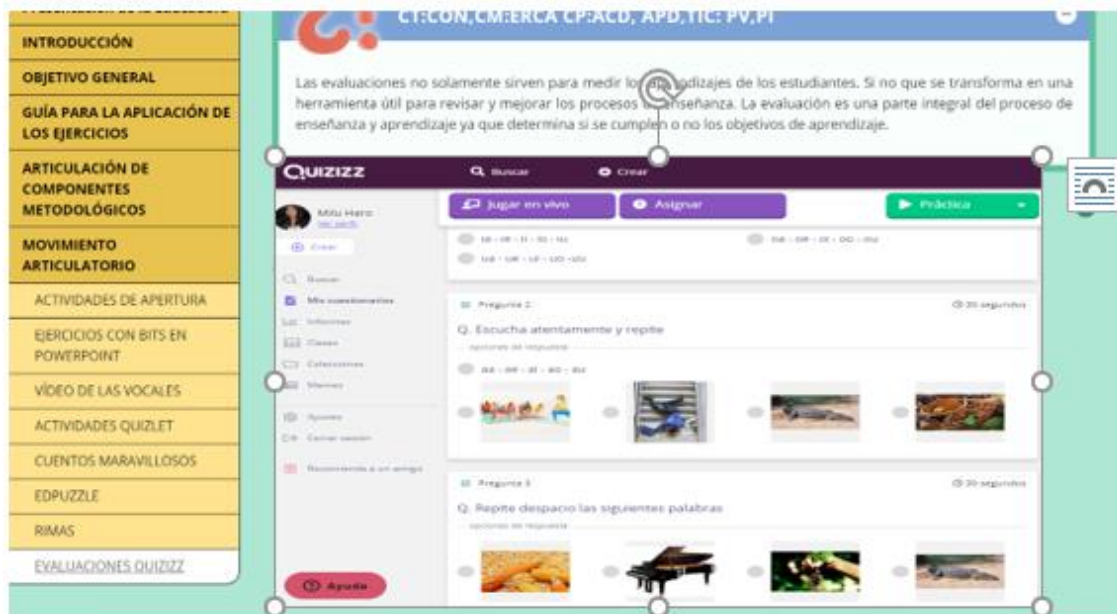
INTRODUCCIÓN

OBJETIVO GENERAL

GUÍA PARA LA APLICACIÓN DE LOS EJERCICIOS

ARTICULACIÓN DE COMPONENTES METODOLÓGICOS

MOVIMIENTO ARTICULATORIO

ACTIVIDADES DE APERTURA

EJERCICIOS CON BITS EN POWERPOINT

VÍDEO DE LAS VOCALES

ACTIVIDADES QUIZLET

CUENTOS MARAVILLOSOS

EDPUZZLE

RIMAS

EVALUACIONES QUIZIZZ

CT:CON,CM:ERCA CP:ACD, APD,TIC: PV,PI

Las evaluaciones no solamente sirven para medir lo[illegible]dizajes de los estudiantes. Si no que se transforma en una herramienta útil para revisar y mejorar los procesos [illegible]enseñanza. La evaluación es una parte integral del proceso de enseñanza y aprendizaje ya que determina si se cumplen o no los objetivos de aprendizaje.

QUIZIZZ
Buscar
Crear
Mitu Haro
Crear
Buscar
Mis cuestionarios
Informes
Clases
Colecciones
Memes
Ajustes
Cerrar sesión
Recomienda a un amigo
Ayuda

Jugar en vivo
Asignar
Práctica

Pregunta 2
30 segundos
Q. Escucha atentamente y repite
opciones de respuesta

Pregunta 3
30 segundos
Q. Repite despacio las siguientes palabras
opciones de respuesta